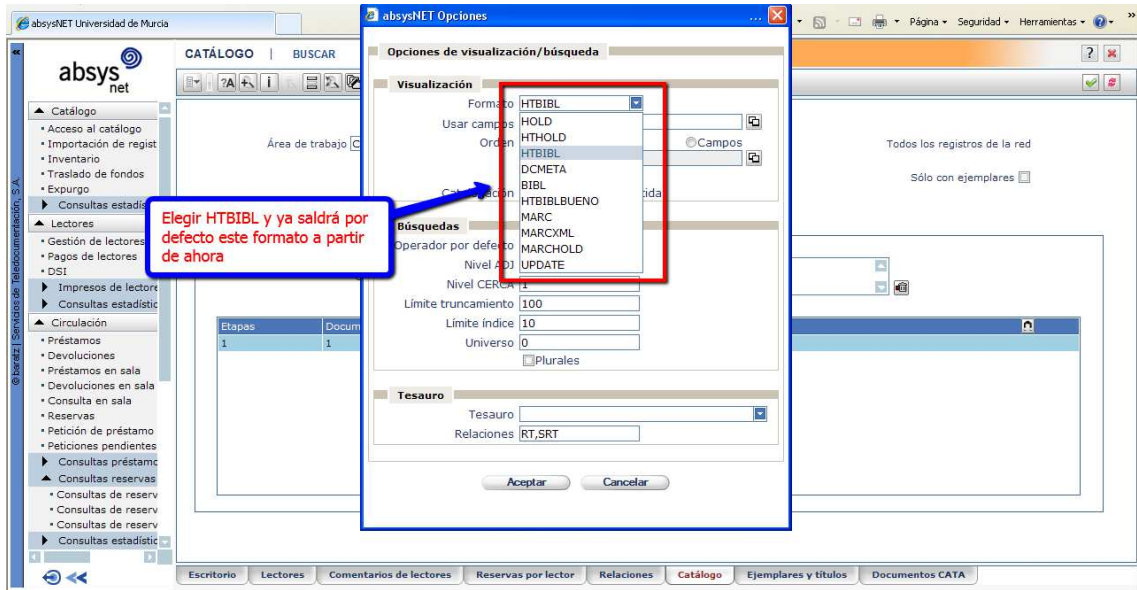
absysNET Universidad de Murcia

absysNET Opciones

Página • Seguridad • Herramientas •

absys net

CATÁLOGO | BUSCAR

▲ Catálogo
• Acceso al catálogo
• Importación de regist
• Inventario
• Traslado de fondos
• Expurgo
▶ Consultas estadís
▲ Lectores
• Gestión de lectores
• Pagos de lectores
• DSI
▶ Impresos de lectore
▶ Consultas estadístic
▲ Circulación
• Préstamos
• Devoluciones
• Préstamos en sala
• Devoluciones en sala
• Consulta en sala
• Reservas
• Petición de préstamo
• Peticiones pendientes
▶ Consultas préstamo
▲ Consultas reservas
• Consultas de reserv
• Consultas de reserv
• Consultas de reserv
▶ Consultas estadístic

© baratz | Servicios de Teledocumentación, S.A.

Área de trabajo C

Todos los registros de la red

Sólo con ejemplares

| Etapas | Docum |
|---|---|
| 1 | 1 |

Opciones de visualización/búsqueda

Visualización
Formato HTBIBL
Usar campos
Orden
Campos
Cat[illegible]ción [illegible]tida

HOLD
HTHOLD
HTBIBL
DCMETA
BIBL
HTBIBLBUENO
MARC
MARCXML
MARCHOLD
UPDATE

Elegir HTBIBL y ya saldrá por defecto este formato a partir de ahora

Búsquedas
Operador por defecto
Nivel ADJ
Nivel CERCA 1
Límite truncamiento 100
Límite índice 10
Universo 0
Plurales

Tesauro
Tesauro
Relaciones RT,SRT

Aceptar Cancelar

Escritorio | Lectores | Comentarios de lectores | Reservas por lector | Relaciones | Catálogo | Ejemplares y títulos | Documentos CATA